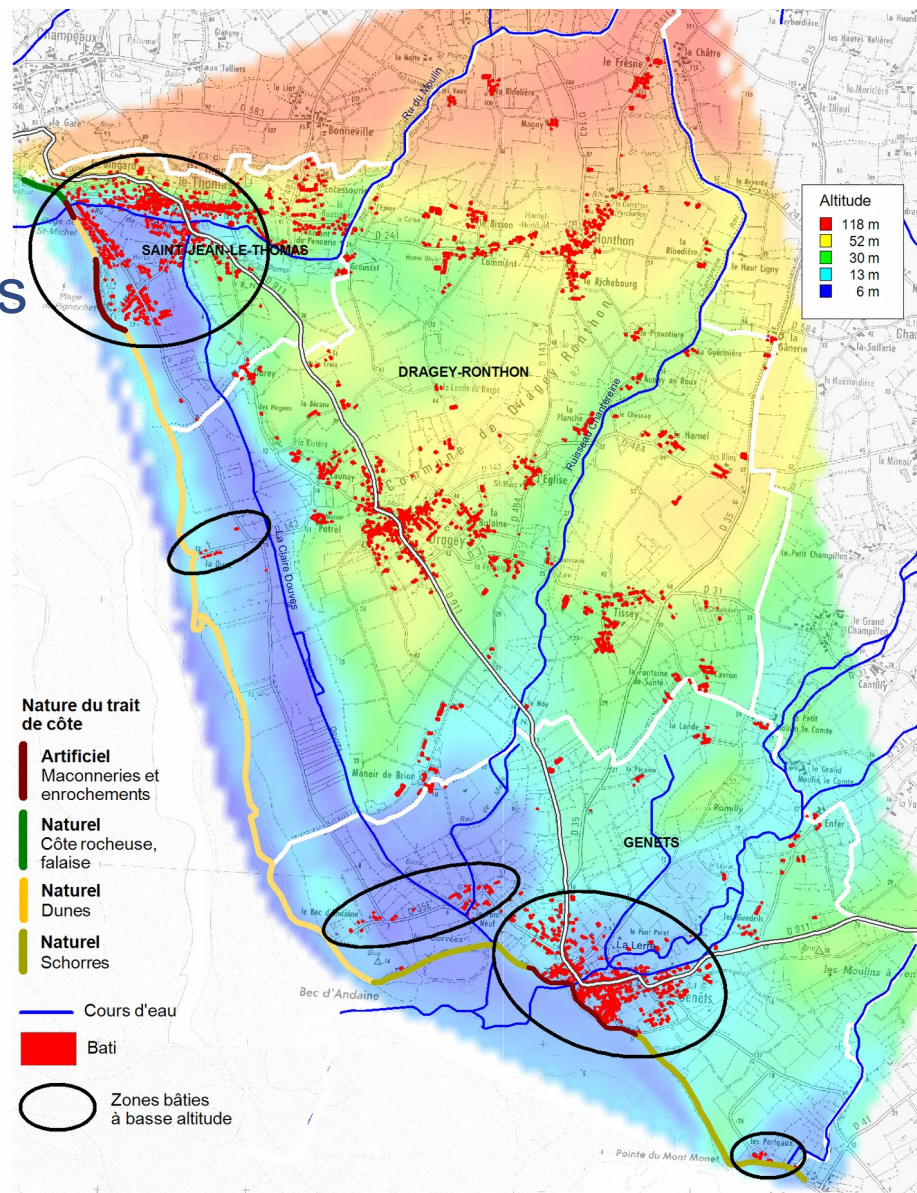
Altitude
118 m
52 m
30 m
13 m
6 m

SAINT-JEAN-LE-THOMAS

DRAGEY-RONTHON

GENETS

Nature du trait de côte
Artificiel
Maconneries et enrochements
Naturel
Côte rocheuse, falaise
Naturel
Dunes
Naturel
Schorres

Cours d'eau
Bati
Zones bâties à basse altitude

Champeaux
Bonneville
le Fresne
Ru du Moulin
Ronthon
Richebourg
Ruisseau Chantereine
Dragey
Tissey
La Claire Douves
Bec d'Andaine
La Lerre
Les Moulins à Vent
Pointe du Mont Manet
Les Porteaux
Plage
Saint-Michel
Le Haut Ligny
Enfer
Romilly
Manoir de Brion
D 911
D 35
D 31
D 143
D 41
Hamel
Genêts
Lavron
le Pont Porel
La Guerinière
le Petit Champillon
le Grand Champillon
Cantilly
la Chêtre
la Ribedière
l'Eglise
Potrel
Launay
Grouslet